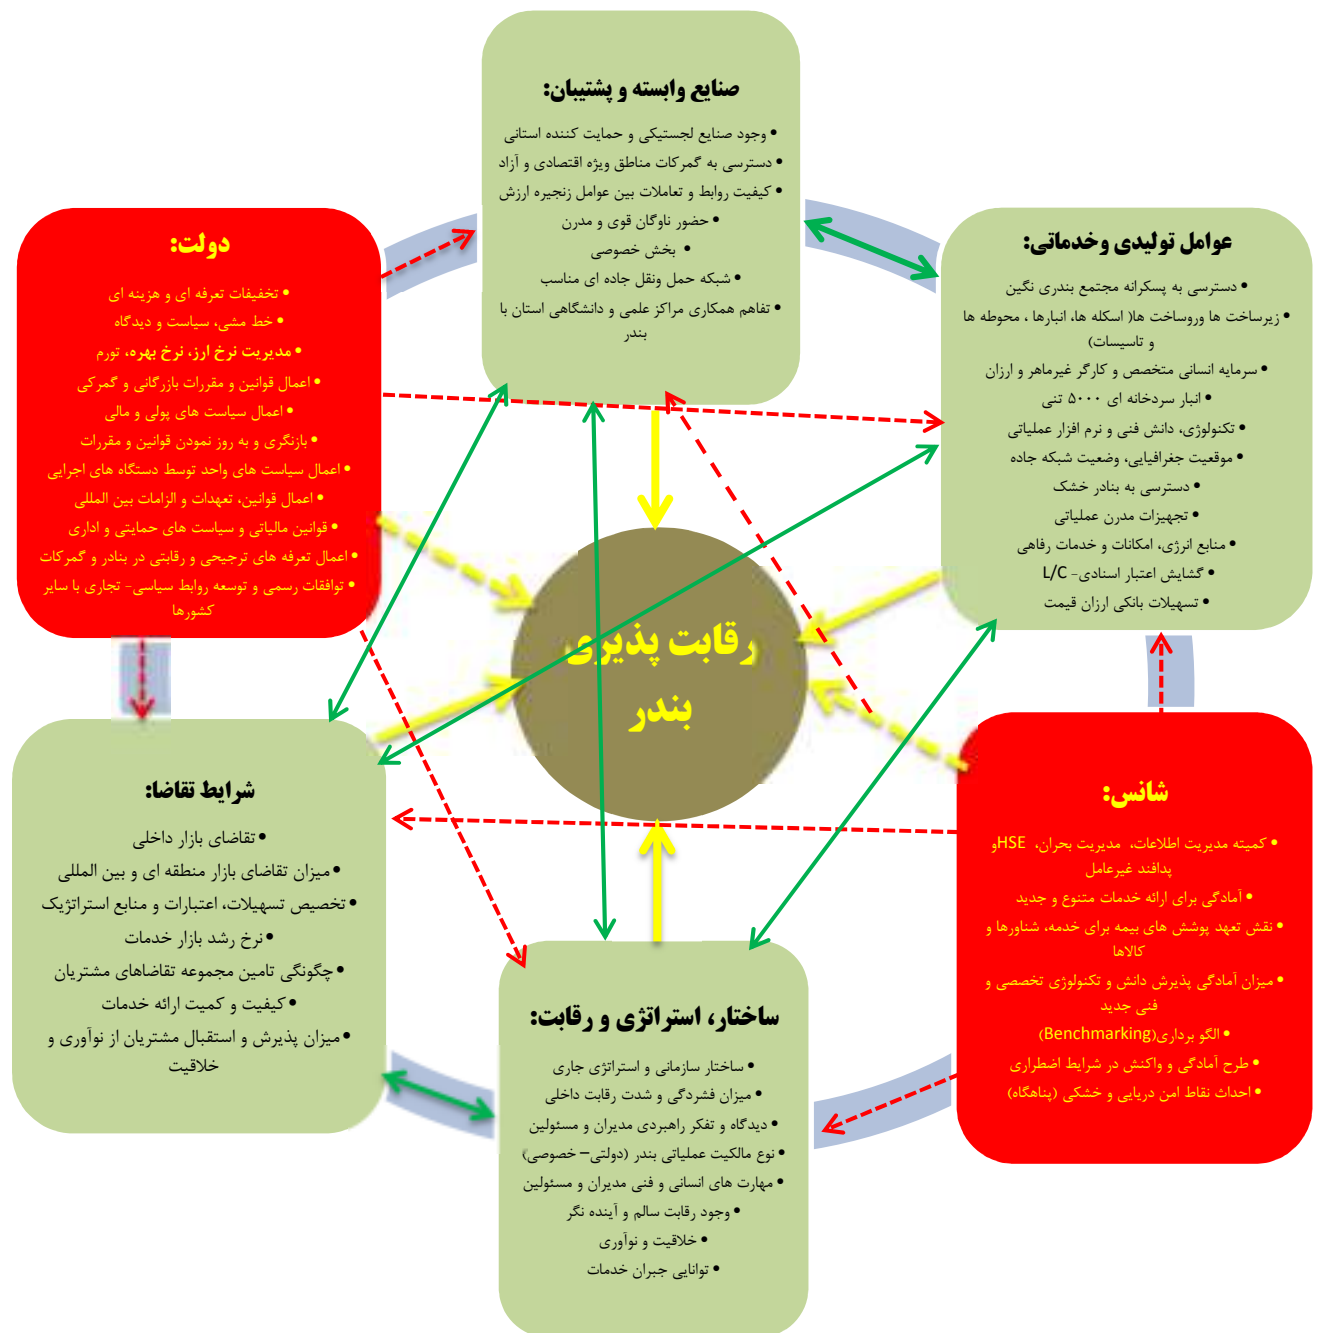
صنایع وابسته و پشتیبان:

• وجود صنایع لجستیکی و حمایت کننده استانی
• دسترسی به گمرکات مناطق ویژه اقتصادی و آزاد
• کیفیت روابط و تعاملات بین عوامل زنجیره ارزش
• حضور ناوگان قوی و مدرن
• بخش خصوصی
• شبکه حمل ونقل جاده ای مناسب
• تفاهم همکاری مراکز علمی و دانشگاهی استان با بندر

دولت:

• تخفیفات تعرفه ای و هزینه ای
• خط مشی، سیاست و دیدگاه
• مدیریت نرخ ارز، نرخ بهره، تورم
• اعمال قوانین و مقررات بازرگانی و گمرکی
• اعمال سیاست های پولی و مالی
• بازنگری و به روز نمودن قوانین و مقررات
• اعمال سیاست های واحد توسط دستگاه های اجرایی
• اعمال قوانین، تعهدات و الزامات بین المللی
• قوانین مالیاتی و سیاست های حمایتی و اداری
• اعمال تعرفه های ترجیحی و رقابتی در بنادر و گمرکات
• توافقات رسمی و توسعه روابط سیاسی- تجاری با سایر کشورها

عوامل تولیدی وخدماتی:

• دسترسی به پسکرانه مجتمع بندری نگین
• زیرساخت ها وروساخت ها( اسکله ها، انبارها ، محوطه ها و تاسیسات)
• سرمایه انسانی متخصص و کارگر غیرماهر و ارزان
• انبار سردخانه ای ۵۰۰۰ تنی
• تکنولوژی، دانش فنی و نرم افزار عملیاتی
• موقعیت جغرافیایی، وضعیت شبکه جاده
• دسترسی به بنادر خشک
• تجهیزات مدرن عملیاتی
• منابع انرژی، امکانات و خدمات رفاهی
• گشایش اعتبار اسنادی- L/C
• تسهیلات بانکی ارزان قیمت

رقابت پذیری بندر

شرایط تقاضا:

• تقاضای بازار داخلی
• میزان تقاضای بازار منطقه ای و بین المللی
• تخصیص تسهیلات، اعتبارات و منابع استراتژیک
• نرخ رشد بازار خدمات
• چگونگی تامین مجموعه تقاضاهای مشتریان
• کیفیت و کمیت ارائه خدمات
• میزان پذیرش و استقبال مشتریان از نوآوری و خلاقیت

شانس:

• کمیته مدیریت اطلاعات، مدیریت بحران، HSEو پدافند غیرعامل
• آمادگی برای ارائه خدمات متنوع و جدید
• نقش تعهد پوشش های بیمه برای خدمه، شناورها و کالاها
• میزان آمادگی پذیرش دانش و تکنولوژی تخصصی و فنی جدید
• الگو برداری(Benchmarking)
• طرح آمادگی و واکنش در شرایط اضطراری
• احداث نقاط امن دریایی و خشکی (پناهگاه)

ساختار، استراتژی و رقابت:

• ساختار سازمانی و استراتژی جاری
• میزان فشردگی و شدت رقابت داخلی
• دیدگاه و تفکر راهبردی مدیران و مسئولین
• نوع مالکیت عملیاتی بندر (دولتی– خصوصی)
• مهارت های انسانی و فنی مدیران و مسئولین
• وجود رقابت سالم و آینده نگر
• خلاقیت و نوآوری
• توانایی جبران خدمات